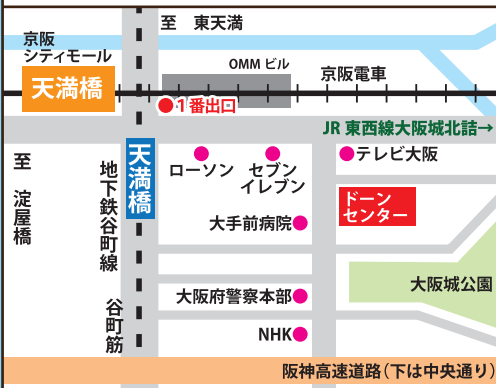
至　東天満

京阪シティモール

天満橋

OMM ビル

京阪電車

1番出口

JR 東西線大阪城北詰→

至淀屋橋

天満橋

地下鉄谷町線

ローソン

セブンイレブン

テレビ大阪

ドーンセンター

大手前病院

大阪城公園

谷町筋

大阪府警察本部

NHK

阪神高速道路（下は中央通り）